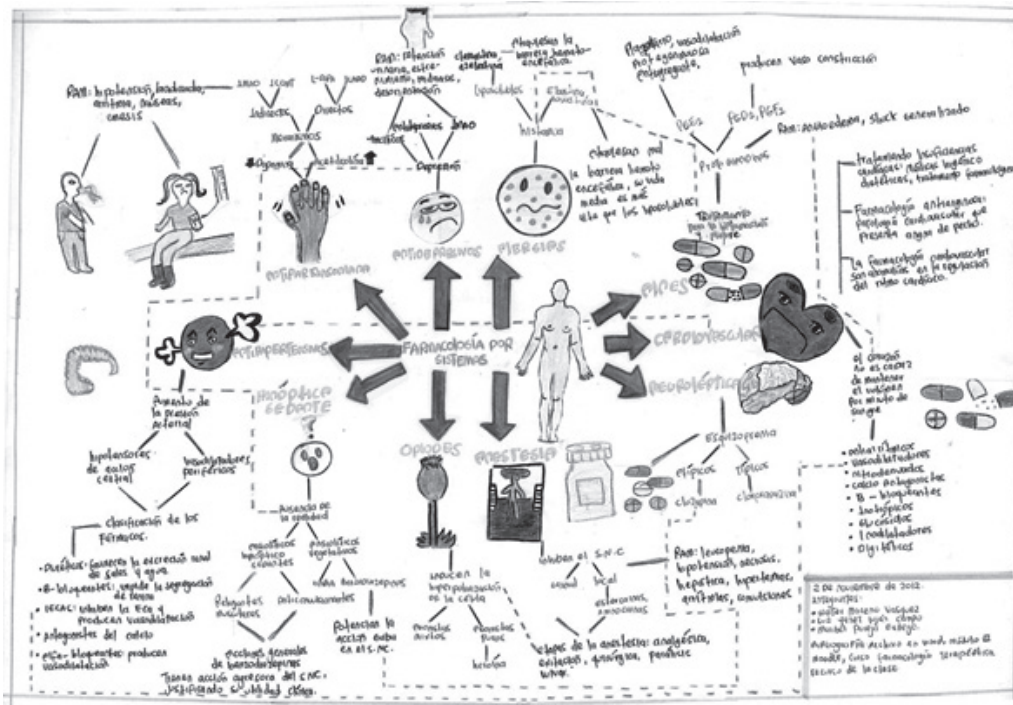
RAM: hipotensión, lacrimado, arritmias, náuseas, cansis

RAM: retención urinaria, estreñimiento, midriasis, desorientación

Atraviesan la barrera hematoencefálica

Histamina, vasodilatación, prostaglandinas, antiagregante

producen vaso constricción

DAKO SCOPE

L-DPA

Inhibidores

Agonistas

Receptores

Dopamina

Acetilcolina

Anticolinérgicos

Tricíclicos

Antidepresivos Duales

Depresión

Clemastina, Cetirizina

Liposolubles

Histamina

Cloratadina, Acrivastina

Atraviesan mal la barrera hemato encefálica, su vida media es más alta que los liposolubles

PGE2

PGI2, PGF2

RAM: Angioedema, Shock generalizado

Prostaglandinas

Tratamiento para la ansiedad y sueño

Tratamiento Insuficiencia cardiaca: Manejo biológico, dietéticos, tratamiento farmacológico

Farmacología antiarrítmica: patología cardiovascular que presenta riesgo de perder.

La farmacología cardiovascular son alteraciones en la regulación del ritmo cardiaco.

ANTIPARKINSONIANOS

ANTIDEPRESIVOS

ALERGIAS

AINES

ANTIHIPERTENSIVOS

FARMACOLOGÍA POR SISTEMAS

CARDIOVASCULAR

NEUROLÉPTICOS

El corazón no es capaz de mantener el volumen por minuto de sangre

Aumento de la presión arterial

HIPNÓTICO SEDANTE

Aumento de la ansiedad

Esquizofrenia

Atípicos

Típicos

Clozapina

Clorpromazina

antiarrítmicos, vasodilatadores, nitroderivados, calcio antagonistas, B-bloqueantes, inotrópicos, glucósidos, 1 cardiotónicos, digitálicos

hipotensores de acción central

vasodilatadores periféricos

clasificación de los fármacos:

Diuréticos: aumentan la secreción renal de sales y agua

B-bloqueantes: impide la segregación de renina

IECAS: inhiben la ECA y producen vasodilatación

Antagonistas del calcio

Alfa-bloqueantes: producen vasodilatación

ansiolíticos hipnóticos sedantes

ansiolíticos vegetativos

Fármacos Barbitúricos

Benzodiacepinas

Polivalentes

Acciones generales de benzodiacepinas

Potencian la acción GABA en el S.N.C.

Tienen acción depresora del S.N.C. dependiendo el volumen dosis

OPIOIDES

ANESTESIA

Producen la hiperpolarización de la célula

Agonistas débiles

Agonistas puros

Heroína

Inhiben el S.N.C.

General

Local

Endovenosas, Inhalatorias

Etapas de la anestesia: analgésica, excitación, quirúrgica, parálisis bulbar.

RAM: leucopenia, hipotensión, arcadas, hepatitis, hipertermia, arritmias, convulsiones

2 de noviembre de 2012.
Integrantes:
Carlos Moreno Vázquez
Luis Yoset Ruiz Campo
Daniel Juárez Rodrigo
Autoevaluación. Archivo en mind mapping al modelo, Curso farmacología terapéutica técnico de la clase